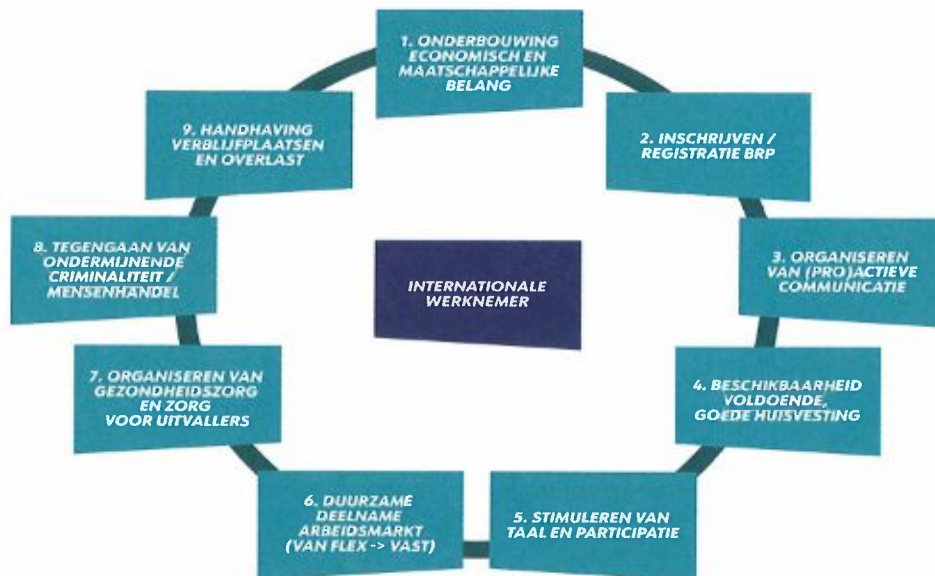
1. ONDERBOUWING ECONOMISCH EN MAATSCHAPPELIJKE BELANG

2. INSCHRIJVEN / REGISTRATIE BRP

3. ORGANISEREN VAN (PRO)ACTIEVE COMMUNICATIE

4. BESCHIKBAARHEID VOLDOENDE, GOEDE HUISVESTING

5. STIMULEREN VAN TAAL EN PARTICIPATIE

6. DUURZAME DEELNAME ARBEIDSMARKT (VAN FLEX -> VAST)

7. ORGANISEREN VAN GEZONDHEIDSZORG EN ZORG VOOR UITVALLERS

8. TEGENGAAN VAN ONDERMIJNENDE CRIMINALITEIT / MENSENHANDEL

9. HANDHAVING VERBLIJFPLAATSEN EN OVERLAST

INTERNATIONALE WERKNEMER